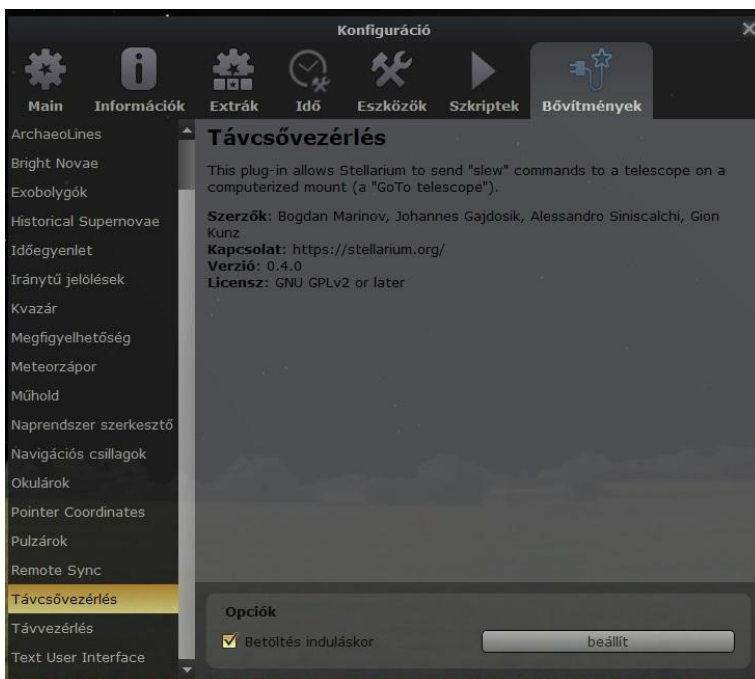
Konfiguráció

Main
Információk
Extrák
Idő
Eszközök
Szkriptek
Bővítmények

ArchaeoLines
Bright Novae
Exobolygók
Historical Supernovae
Időegyenlet
Iránytű jelölések
Kvazár
Megfigyelhetőség
Meteorzápor
Műhold
Naprendszer szerkesztő
Navigációs csillagok
Okulárok
Pointer Coordinates
Pulzárok
Remote Sync
Távcsővezérlés
Távvezérlés
Text User Interface

Távcsővezérlés

This plug-in allows Stellarium to send "slew" commands to a telescope on a computerized mount (a "GoTo telescope").

**Szerzők**: Bogdan Marinov, Johannes Gajdosik, Alessandro Siniscalchi, Gion Kunz
**Kapcsolat**: https://stellarium.org/
**Verzió**: 0.4.0
**Licensz**: GNU GPLv2 or later

Opciók
Betöltés induláskor
beállít